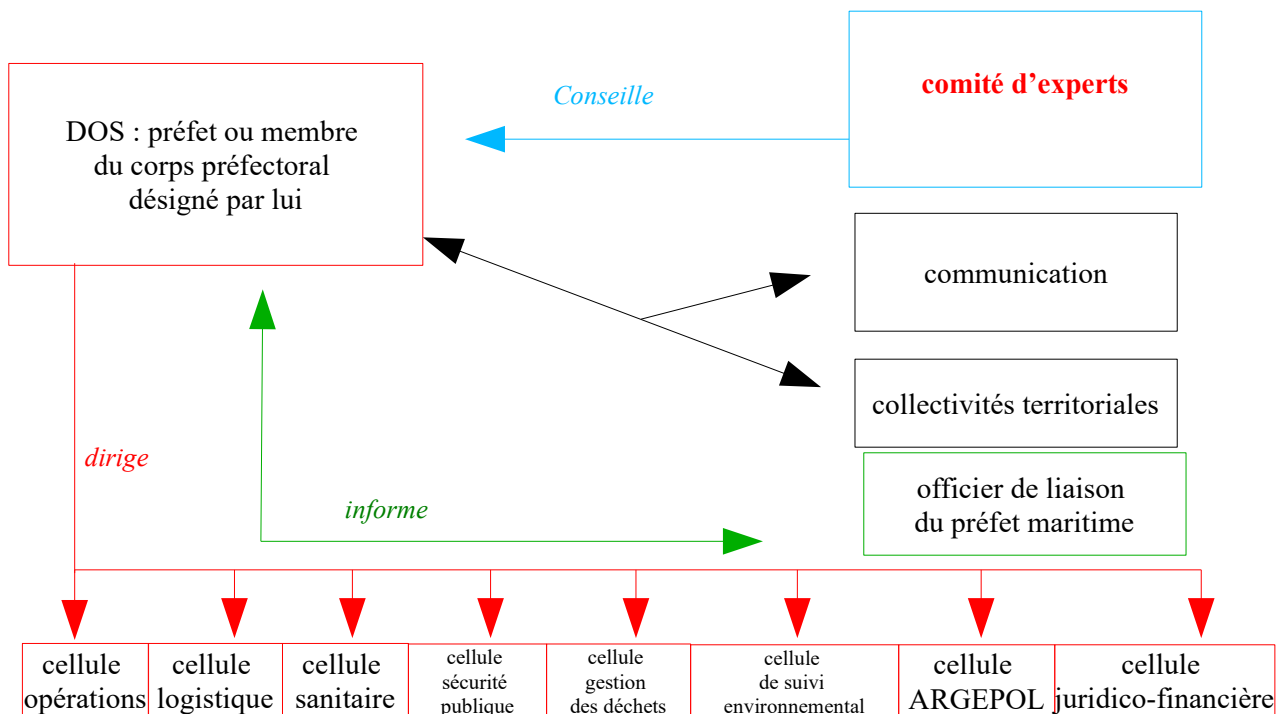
comité d'experts

Conseille

DOS : préfet ou membre du corps préfectoral désigné par lui

communication

collectivités territoriales

officier de liaison du préfet maritime

dirige

informe

cellule opérations

cellule logistique

cellule sanitaire

cellule sécurité publique

cellule gestion des déchets

cellule de suivi environnemental

cellule ARGEPOL

cellule juridico-financière